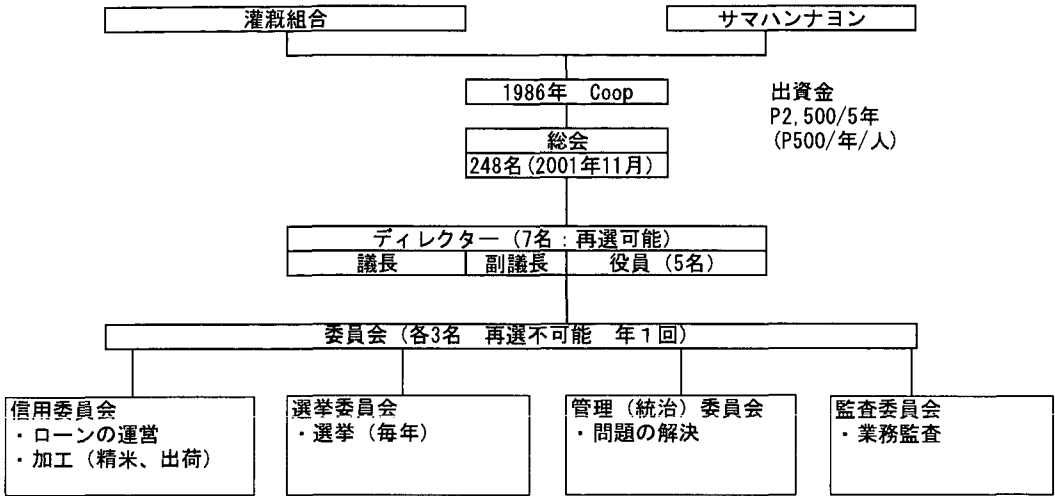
灌漑組合

サマハンナヨン

1986年　Coop

出資金
P2,500/5年
(P500/年/人)

総会
248名(2001年11月)

ディレクター（7名：再選可能）
議長　副議長　役員（5名）

委員会（各3名　再選不可能　年１回）

信用委員会
・ローンの運営
・加工（精米、出荷）

選挙委員会
・選挙（毎年）

管理（統治）委員会
・問題の解決

監査委員会
・業務監査